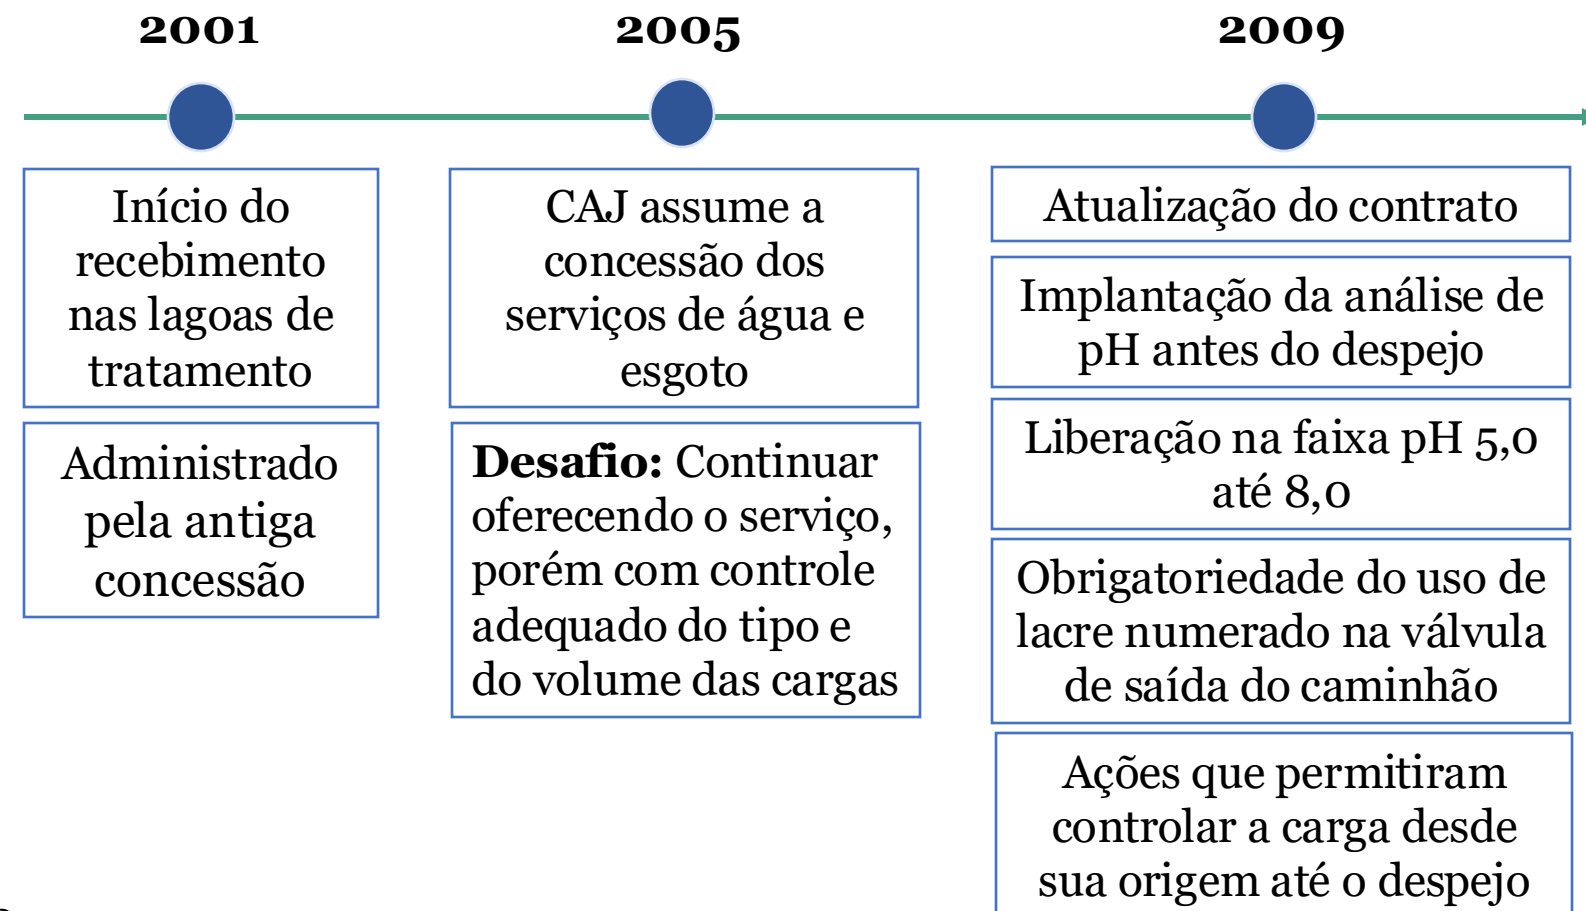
2001

2005

2009

Início do recebimento nas lagoas de tratamento

Administrado pela antiga concessão

CAJ assume a concessão dos serviços de água e esgoto

**Desafio:** Continuar oferecendo o serviço, porém com controle adequado do tipo e do volume das cargas

Atualização do contrato

Implantação da análise de pH antes do despejo

Liberação na faixa pH 5,0 até 8,0

Obrigatoriedade do uso de lacre numerado na válvula de saída do caminhão

Ações que permitiram controlar a carga desde sua origem até o despejo